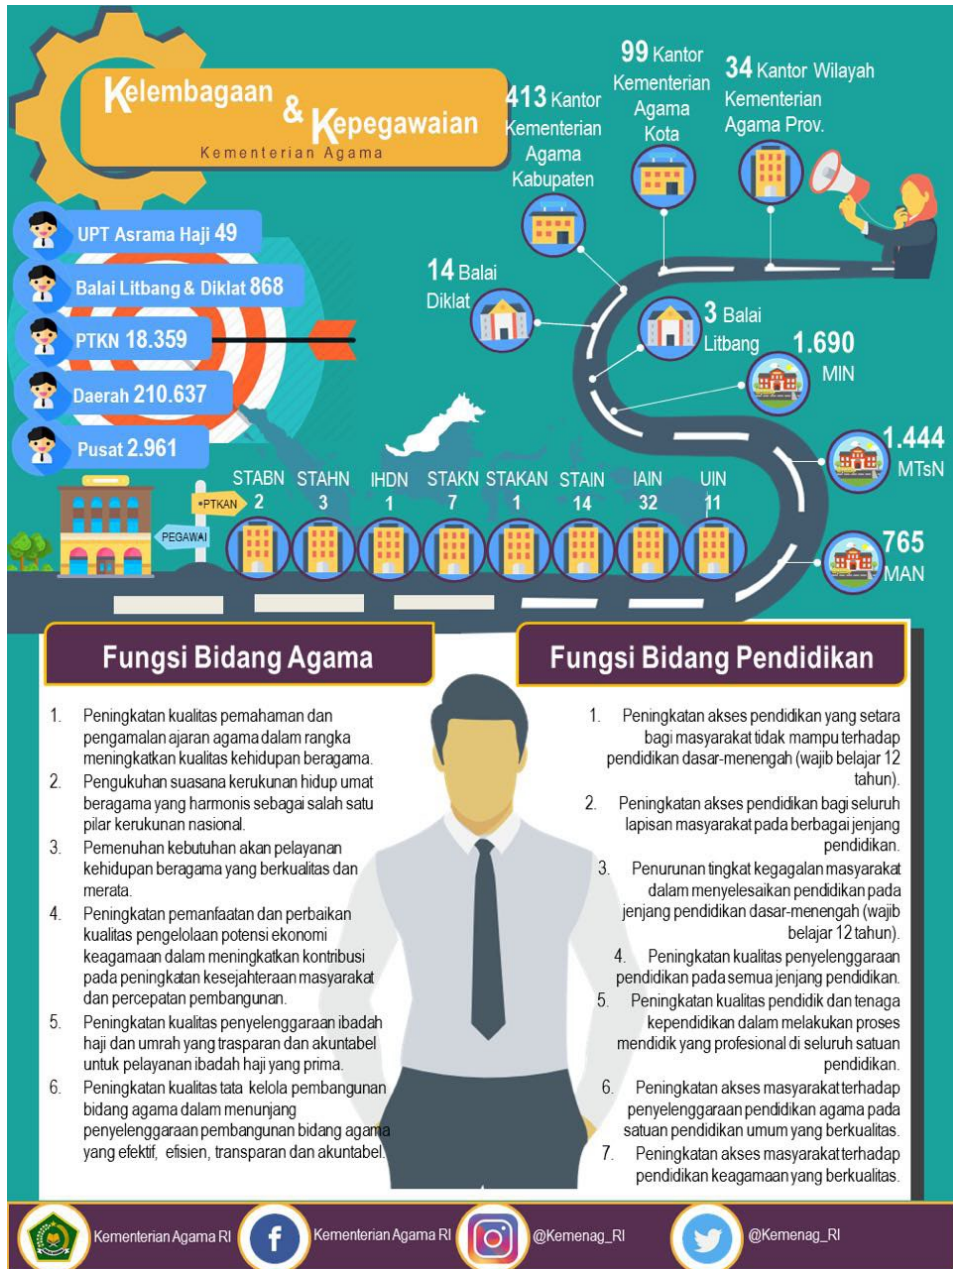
Kelembagaan & Kepegawaian
Kementerian Agama

413 Kantor Kementerian Agama Kabupaten

99 Kantor Kementerian Agama Kota

34 Kantor Wilayah Kementerian Agama Prov.

UPT Asrama Haji 49
Balai Litbang & Diklat 868
PTKN 18.359
Daerah 210.637
Pusat 2.961

14 Balai Diklat

3 Balai Litbang

1.690 MIN

1.444 MTsN

765 MAN

PTKAN
PEGAWAI

STABN 2
STAHN 3
IHDN 1
STAKN 7
STAKAN 1
STAIN 14
IAIN 32
UIN 11

Fungsi Bidang Agama

1. Peningkatan kualitas pemahaman dan pengamalan ajaran agama dalam rangka meningkatkan kualitas kehidupan beragama.
2. Pengukuhan suasana kerukunan hidup umat beragama yang harmonis sebagai salah satu pilar kerukunan nasional.
3. Pemenuhan kebutuhan akan pelayanan kehidupan beragama yang berkualitas dan merata.
4. Peningkatan pemanfaatan dan perbaikan kualitas pengelolaan potensi ekonomi keagamaan dalam meningkatkan kontribusi pada peningkatan kesejahteraan masyarakat dan percepatan pembangunan.
5. Peningkatan kualitas penyelenggaraan ibadah haji dan umrah yang trasparan dan akuntabel untuk pelayanan ibadah haji yang prima.
6. Peningkatan kualitas tata kelola pembangunan bidang agama dalam menunjang penyelenggaraan pembangunan bidang agama yang efektif, efisien, transparan dan akuntabel.

Fungsi Bidang Pendidikan

1. Peningkatan akses pendidikan yang setara bagi masyarakat tidak mampu terhadap pendidikan dasar-menengah (wajib belajar 12 tahun).
2. Peningkatan akses pendidikan bagi seluruh lapisan masyarakat pada berbagai jenjang pendidikan.
3. Penurunan tingkat kegagalan masyarakat dalam menyelesaikan pendidikan pada jenjang pendidikan dasar-menengah (wajib belajar 12 tahun).
4. Peningkatan kualitas penyelenggaraan pendidikan pada semua jenjang pendidikan.
5. Peningkatan kualitas pendidik dan tenaga kependidikan dalam melakukan proses mendidik yang profesional di seluruh satuan pendidikan.
6. Peningkatan akses masyarakat terhadap penyelenggaraan pendidikan agama pada satuan pendidikan umum yang berkualitas.
7. Peningkatan akses masyarakat terhadap pendidikan keagamaan yang berkualitas.

Kementerian Agama RI
Kementerian Agama RI
@Kemenag_RI
@Kemenag_RI